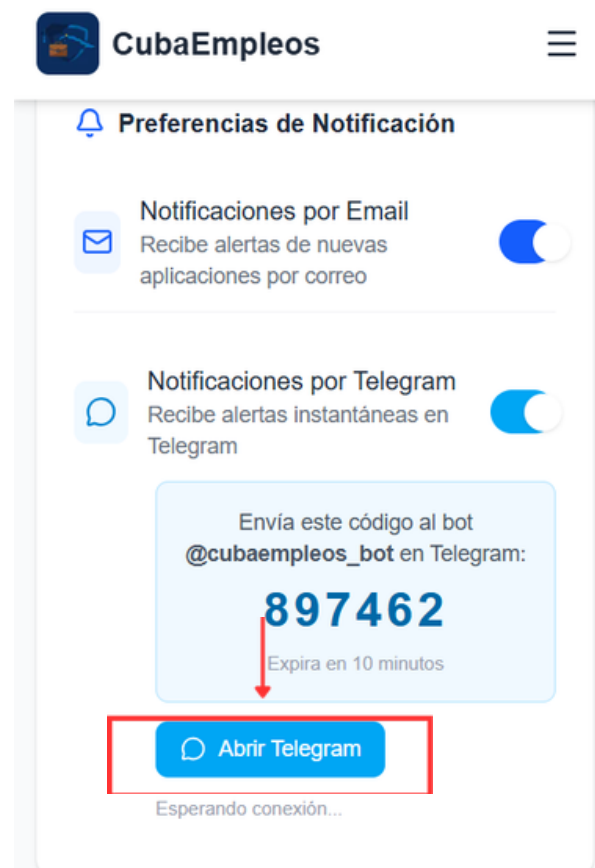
CubaEmpleos

Preferencias de Notificación

Notificaciones por Email
Recibe alertas de nuevas aplicaciones por correo

Notificaciones por Telegram
Recibe alertas instantáneas en Telegram

Envía este código al bot @cubaempleos_bot en Telegram:
897462
Expira en 10 minutos

Abrir Telegram

Esperando conexión...